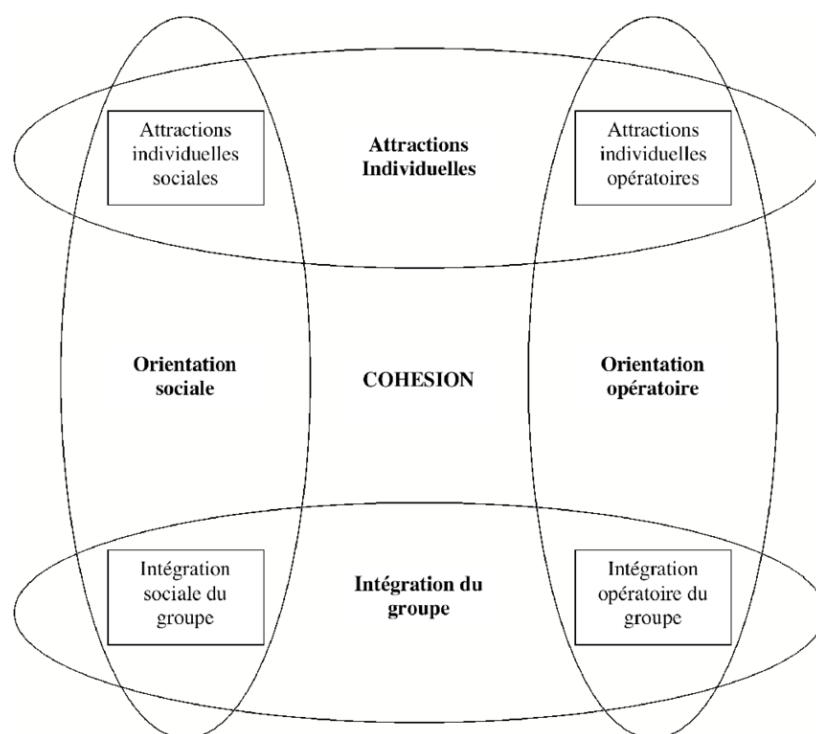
Attractions individuelles sociales

Attractions Individuelles

Attractions individuelles opératoires

Orientation sociale

COHESION

Orientation opératoire

Intégration sociale du groupe

Intégration du groupe

Intégration opératoire du groupe